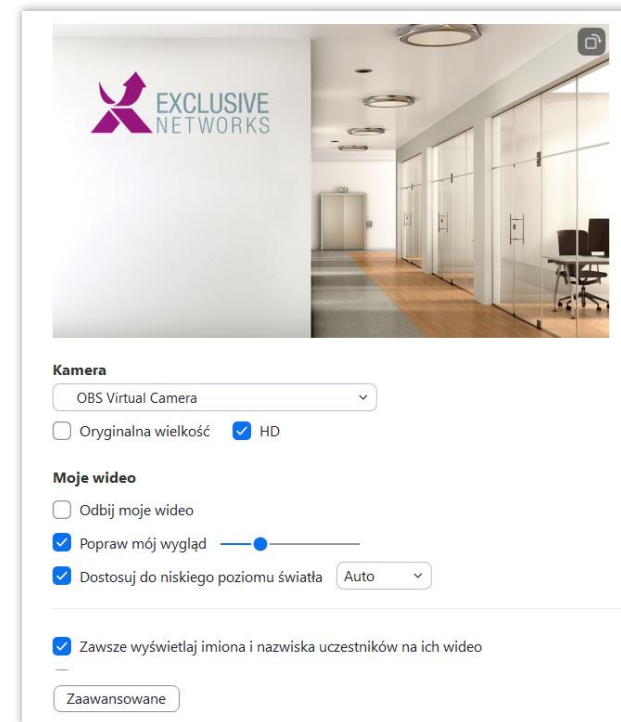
EXCLUSIVE NETWORKS

Kamera

OBS Virtual Camera

Oryginalna wielkość

HD

Moje wideo

Odbij moje wideo

Popraw mój wygląd

Dostosuj do niskiego poziomu światła

Auto

Zawsze wyświetlaj imiona i nazwiska uczestników na ich wideo

Zaawansowane